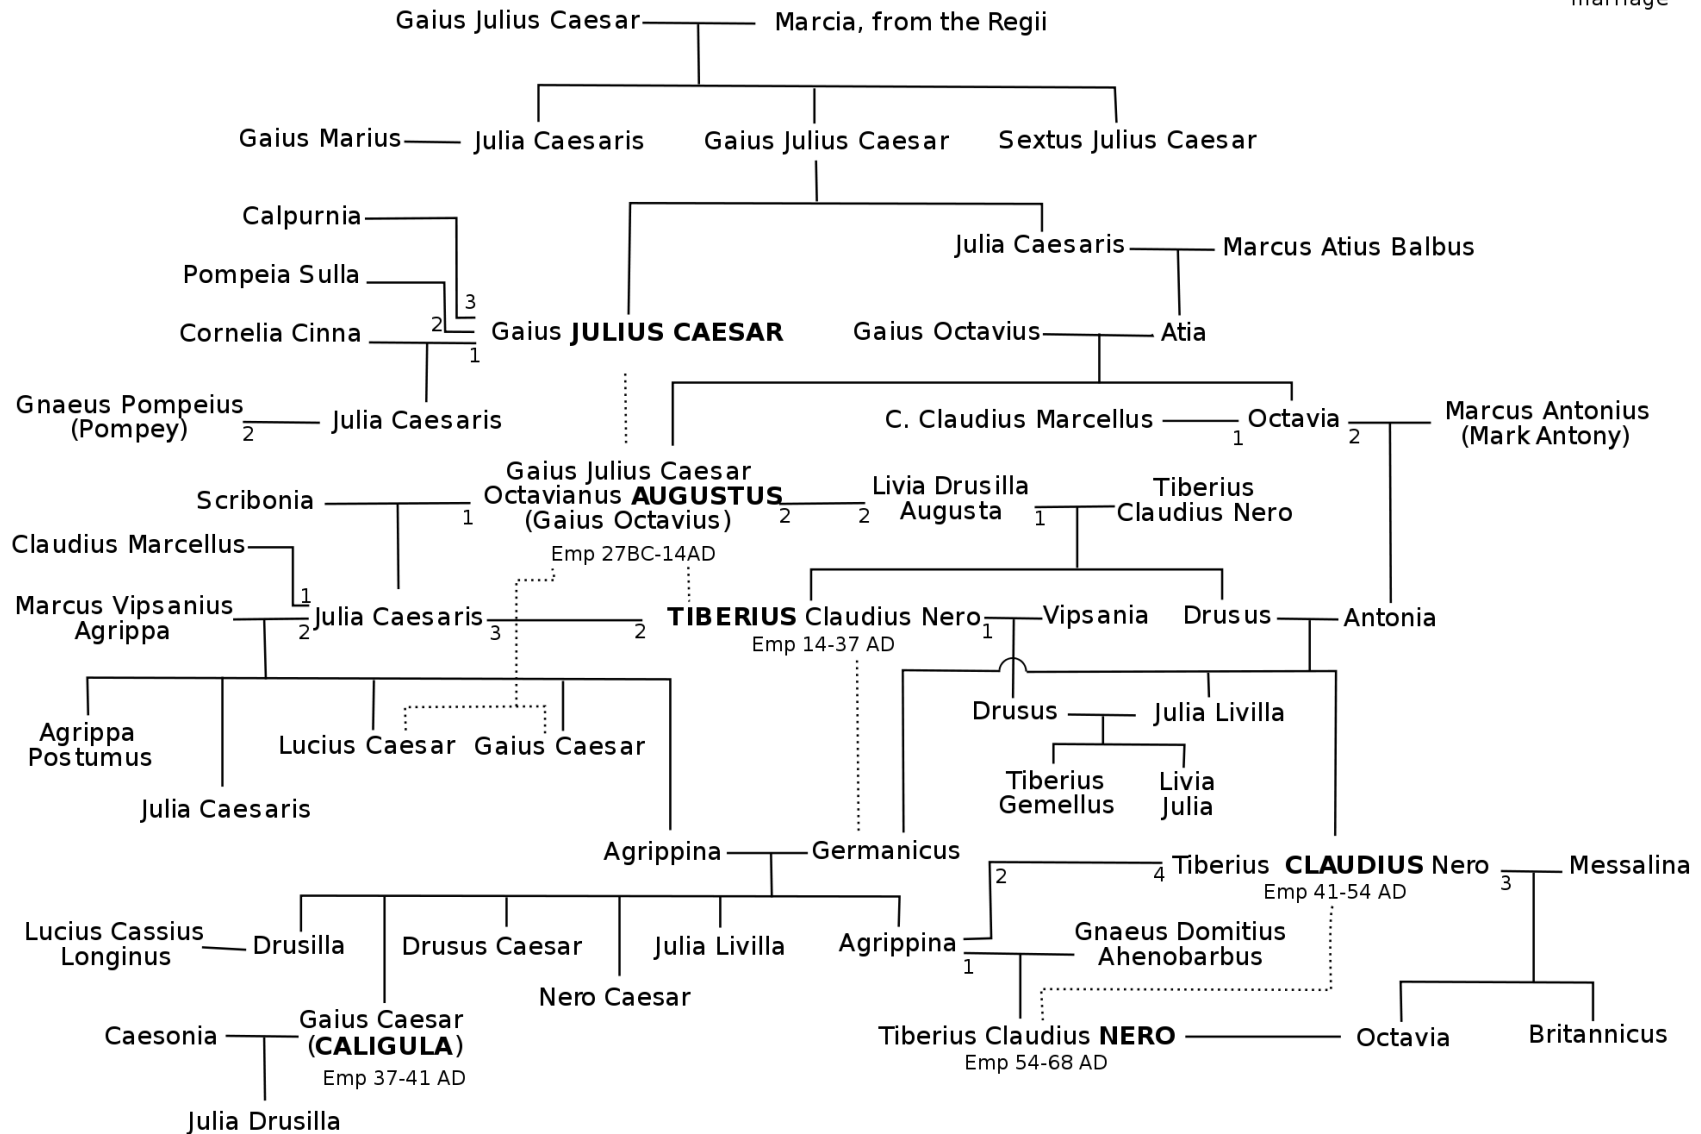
marriage

Gaius Julius Caesar Marcia, from the Regii

Gaius Marius Julia Caesaris Gaius Julius Caesar Sextus Julius Caesar

Calpurnia
Pompeia Sulla
Cornelia Cinna
3
2
1
Gaius **JULIUS CAESAR**

Julia Caesaris Marcus Atius Balbus

Gaius Octavius Atia

Gnaeus Pompeius (Pompey)
2
Julia Caesaris

C. Claudius Marcellus
1
Octavia
2
Marcus Antonius (Mark Antony)

Scribonia
1
Gaius Julius Caesar Octavianus **AUGUSTUS** (Gaius Octavius)
Emp 27BC-14AD
2
2
Livia Drusilla Augusta
1
Tiberius Claudius Nero

Claudius Marcellus
1
Marcus Vipsanius Agrippa
2
Julia Caesaris
3
2
**TIBERIUS** Claudius Nero
Emp 14-37 AD
1
Vipsania
Drusus
Antonia

Agrippa Postumus
Julia Caesaris
Lucius Caesar
Gaius Caesar

Drusus
Julia Livilla
Tiberius Gemellus
Livia Julia

Agrippina Germanicus

2
4
Tiberius **CLAUDIUS** Nero
Emp 41-54 AD
3
Messalina

Lucius Cassius Longinus
Drusilla
Drusus Caesar
Julia Livilla
Agrippina
1
Gnaeus Domitius Ahenobarbus

Nero Caesar

Caesonia
Gaius Caesar (**CALIGULA**)
Emp 37-41 AD

Tiberius Claudius **NERO**
Emp 54-68 AD
Octavia
Britannicus

Julia Drusilla